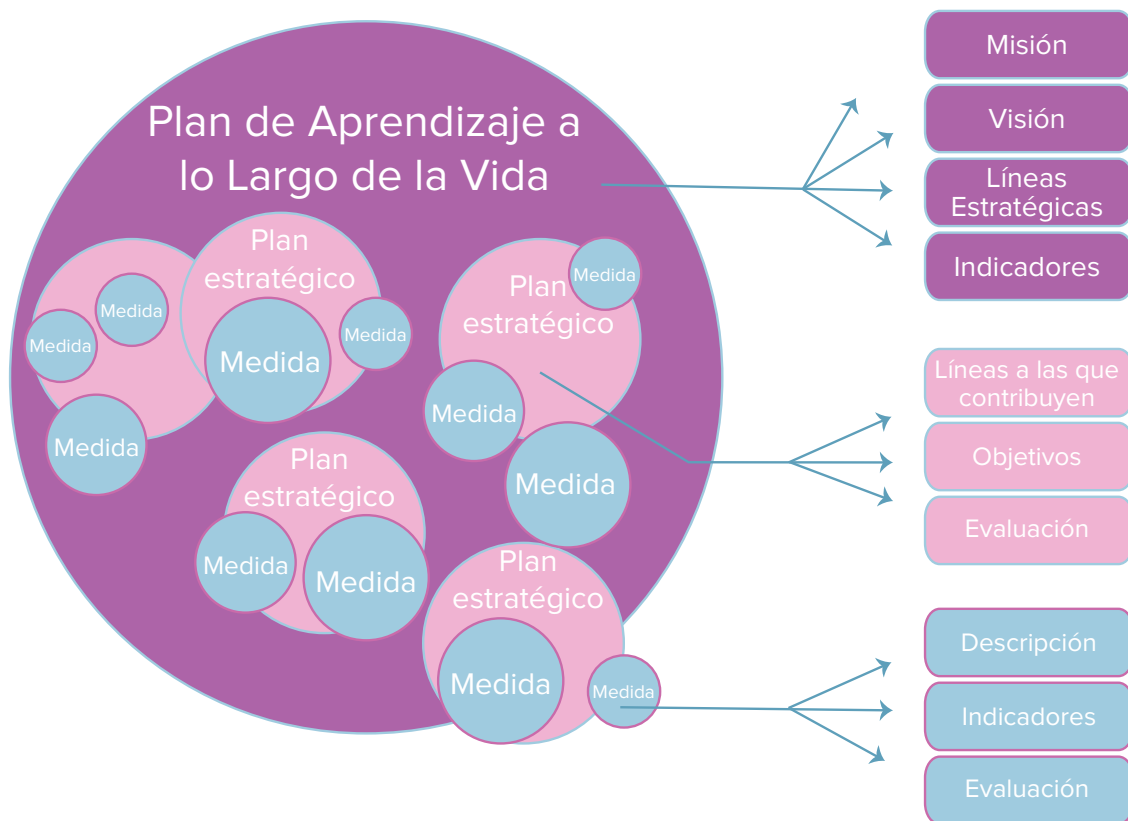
Plan de Aprendizaje a lo Largo de la Vida

Medida
Medida
Medida
Plan estratégico
Medida
Medida

Plan estratégico
Medida
Medida
Medida

Plan estratégico
Medida
Medida

Plan estratégico
Medida
Medida

Misión
Visión
Líneas Estratégicas
Indicadores

Líneas a las que contribuyen
Objetivos
Evaluación

Descripción
Indicadores
Evaluación